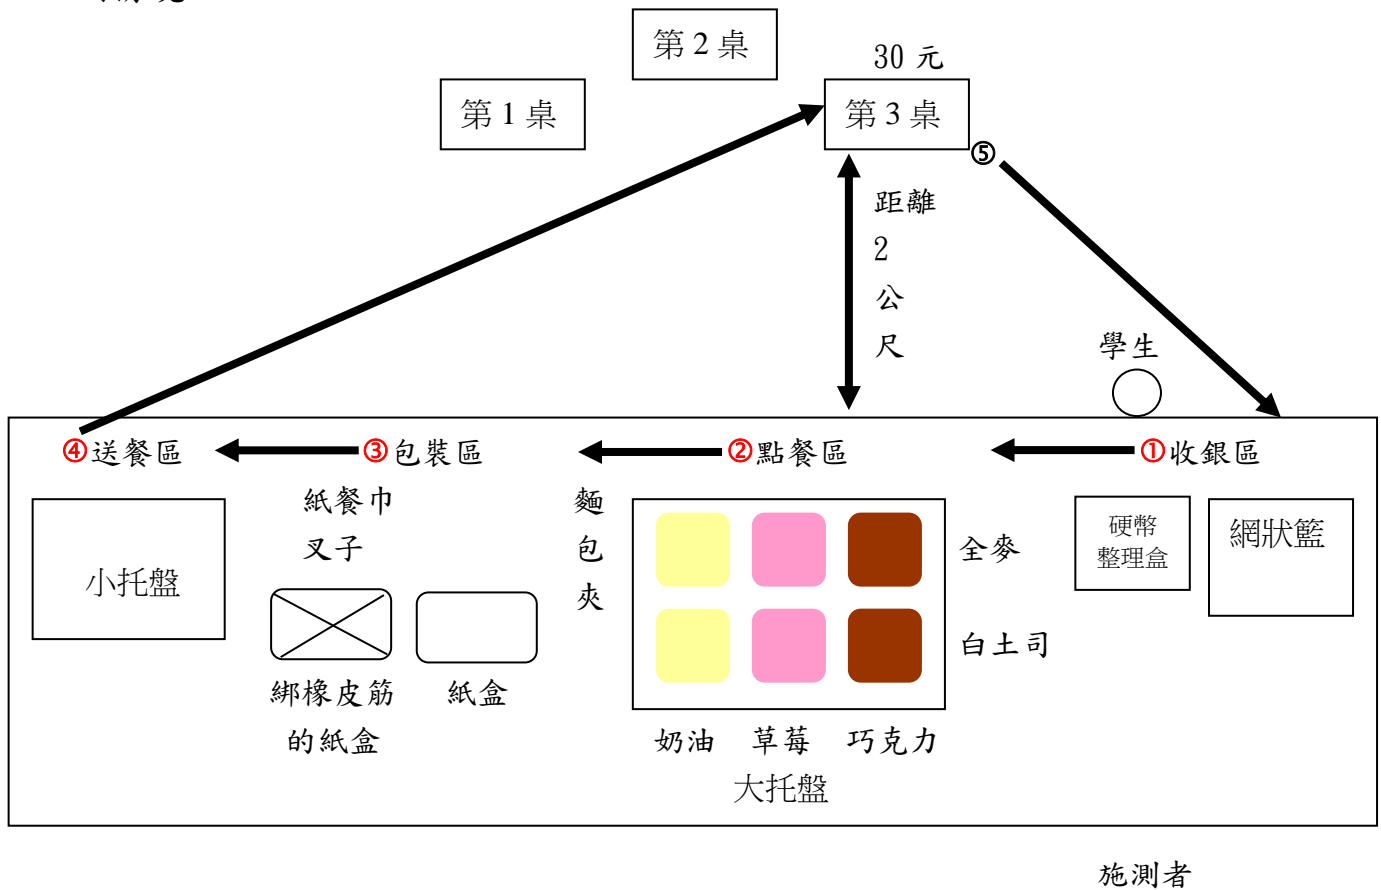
第 2 桌

第 1 桌

30 元

第 3 桌

⑤

距離 2 公尺

學生

④送餐區

③包裝區

②點餐區

①收銀區

小托盤

紙餐巾

叉子

綁橡皮筋的紙盒

紙盒

麵包夾

全麥

白土司

奶油 草莓 巧克力

大托盤

硬幣整理盒

網狀籃

施測者